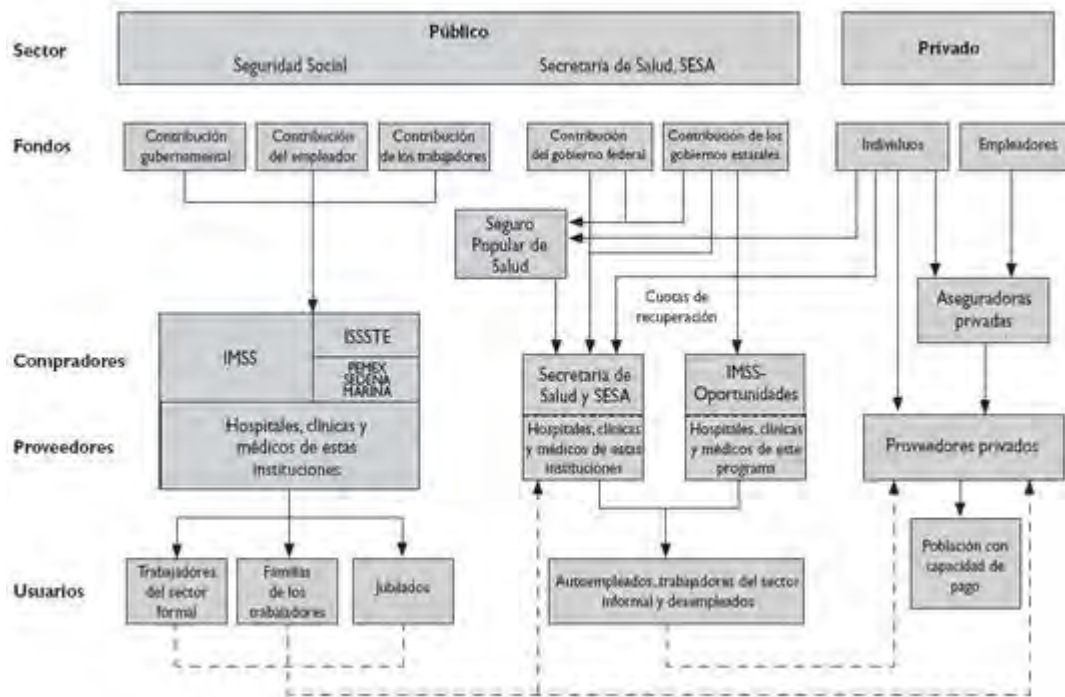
Sector

Público
Seguridad Social
Secretaría de Salud, SESA

Privado

Fondos

Contribución gubernamental

Contribución del empleador

Contribución de los trabajadores

Contribución del gobierno federal

Contribución de los gobiernos estatales

Individuos

Empleadores

Seguro Popular de Salud

Cuotas de recuperación

Aseguradoras privadas

Compradores

IMSS

ISSSTE

PEMEX SEDENA MARINA

Secretaría de Salud y SESA

IMSS-Oportunidades

Proveedores

Hospitales, clínicas y médicos de estas instituciones

Hospitales, clínicas y médicos de estas instituciones

Hospitales, clínicas y médicos de este programa

Proveedores privados

Población con capacidad de pago

Usuarios

Trabajadores del sector formal

Familias de los trabajadores

Jubilados

Autoempleados, trabajadores del sector informal y desempleados